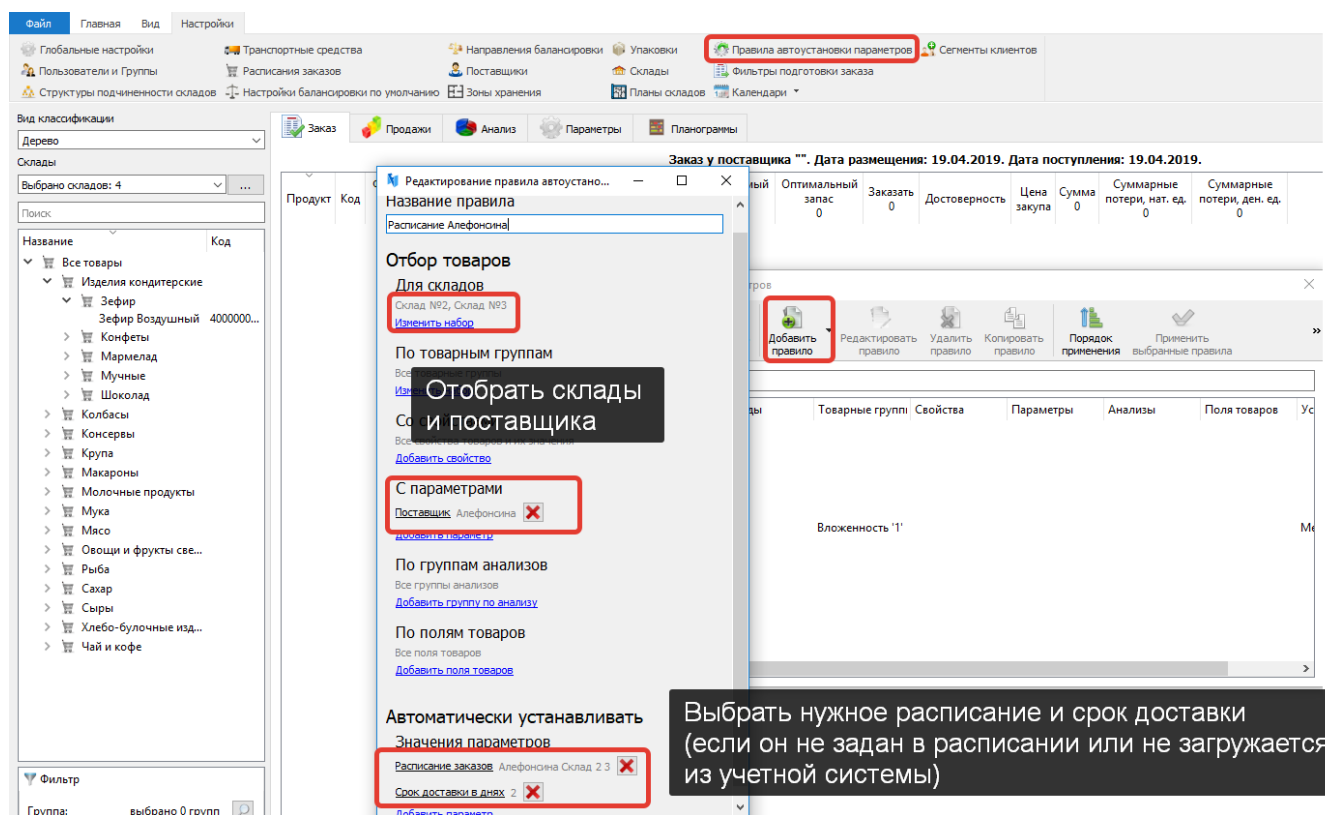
Файл Главная Вид Настройки

Глобальные настройки
Пользователи и Группы
Структуры подчиненности складов
Транспортные средства
Расписания заказов
Настройки балансировки по умолчанию
Направления балансировки
Поставщики
Зоны хранения
Упаковки
Склады
Планы складов
Правила автоустановки параметров
Фильтры подготовки заказа
Календари
Сегменты клиентов

Вид классификации
Дерево
Склады
Выбрано складов: 4
Поиск

| Название | Код |
|---|---|
| Все товары | |
| Изделия кондитерские | |
| Зефир | |
| Зефир Воздушный | 4000000... |
| Конфеты | |
| Мармелад | |
| Мучные | |
| Шоколад | |
| Колбасы | |
| Консервы | |
| Крупа | |
| Макароны | |
| Молочные продукты | |
| Мука | |
| Мясо | |
| Овощи и фрукты све... | |
| Рыба | |
| Сахар | |
| Сыры | |
| Хлебо-булочные изд... | |
| Чай и кофе | |

Фильтр
Группа: выбрано 0 групп

Заказ Продажи Анализ Параметры Планограммы

Заказ у поставщика "". Дата размещения: 19.04.2019. Дата поступления: 19.04.2019.

Продукт Код ный Оптимальный запас 0 Заказать 0 Достоверность Цена закупа Сумма 0 Суммарные потери, нат. ед. 0 Суммарные потери, ден. ед. 0

Редактирование правила автоустано...
Название правила
Расписание Алефонсина
Отбор товаров
Для складов
Склад №2, Склад №3
Изменить набор
По товарным группам
Все товарные группы
Изм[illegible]
Со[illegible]
Все свойства товаров и их значения
Добавить свойство
С параметрами
Поставщик Алефонсина
Добавить параметр
По группам анализов
Все группы анализов
Добавить группу по анализу
По полям товаров
Все поля товаров
Добавить поля товаров
Автоматически устанавливать
Значения параметров
Расписание заказов Алефонсина Склад 2 3
Срок доставки в днях 2
Добавить параметр

Отобрать склады и поставщика

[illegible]тров
Добавить правило
Редактировать правило
Удалить правило
Копировать правило
Порядок применения
Применить выбранные правила
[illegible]ды Товарные групп Свойства Параметры Анализы Поля товаров Ус
Вложенность '1'
Ме

Выбрать нужное расписание и срок доставки (если он не задан в расписании или не загружается из учетной системы)